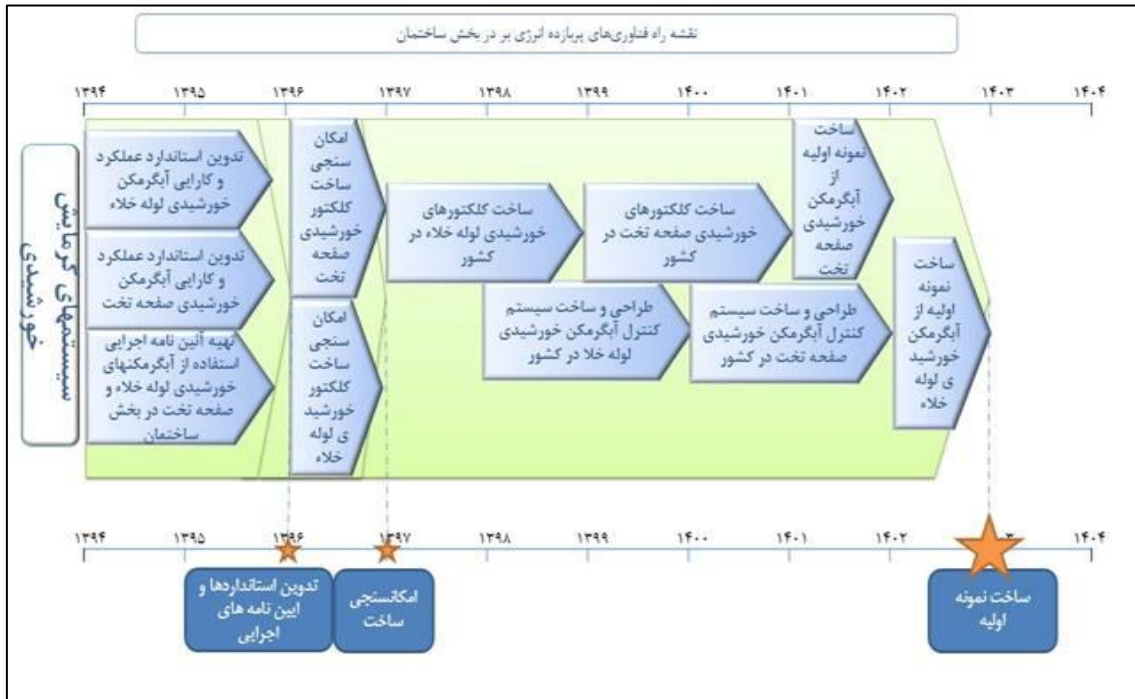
نقشه راه فناوری‌های پربازده انرژی بر در بخش ساختمان

۱۳۹۴ ۱۳۹۵ ۱۳۹۶ ۱۳۹۷ ۱۳۹۸ ۱۳۹۹ ۱۴۰۰ ۱۴۰۱ ۱۴۰۲ ۱۴۰۳ ۱۴۰۴

سیستمهای گرمایش خورشیدی

تدوین استاندارد عملکرد و کارایی آبگرمکن خورشیدی لوله خلاء

تدوین استاندارد عملکرد و کارایی آبگرمکن خورشیدی صفحه تخت

تهیه آئین نامه اجرایی استفاده از آبگرمکنهای خورشیدی لوله خلاء و صفحه تخت در بخش ساختمان

امکان سنجی ساخت کلکتور خورشیدی صفحه تخت

امکان سنجی ساخت کلکتور خورشید ی لوله خلاء

ساخت کلکتورهای خورشیدی لوله خلاء در کشور

ساخت کلکتورهای خورشیدی صفحه تخت در کشور

ساخت نمونه اولیه از آبگرمکن خورشیدی صفحه تخت

طراحی و ساخت سیستم کنترل آبگرمکن خورشیدی لوله خلا در کشور

طراحی و ساخت سیستم کنترل آبگرمکن خورشیدی صفحه تخت در کشور

ساخت نمونه اولیه از آبگرمکن خورشید ی لوله خلاء

۱۳۹۴ ۱۳۹۵ ۱۳۹۶ ۱۳۹۷ ۱۳۹۸ ۱۳۹۹ ۱۴۰۰ ۱۴۰۱ ۱۴۰۲ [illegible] ۱۴۰۴

تدوین استانداردها و ایین نامه های اجرایی

امکانسنجی ساخت

ساخت نمونه اولیه